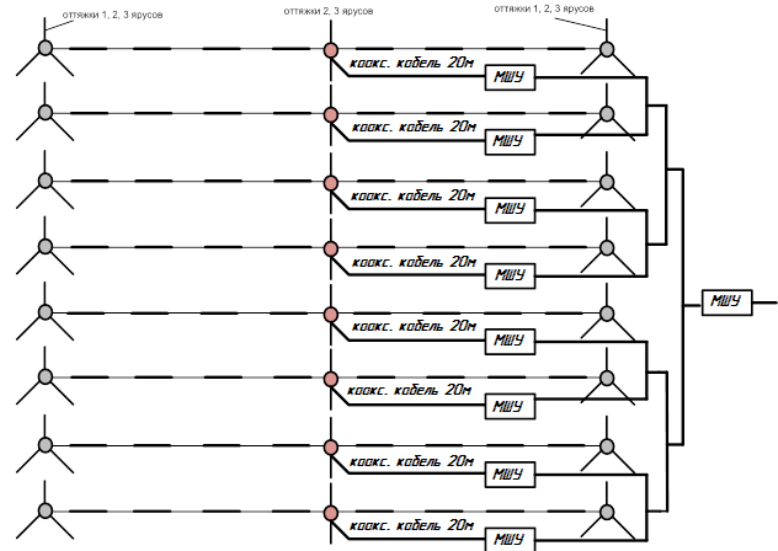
оттяжки 1, 2, 3 ярусов
оттяжки 2, 3 ярусов
оттяжки 1, 2, 3 ярусов

коакс. кабель 20м
МШУ
коакс. кабель 20м
МШУ
коакс. кабель 20м
МШУ
коакс. кабель 20м
МШУ
коакс. кабель 20м
МШУ
коакс. кабель 20м
МШУ
коакс. кабель 20м
МШУ
коакс. кабель 20м
МШУ

МШУ